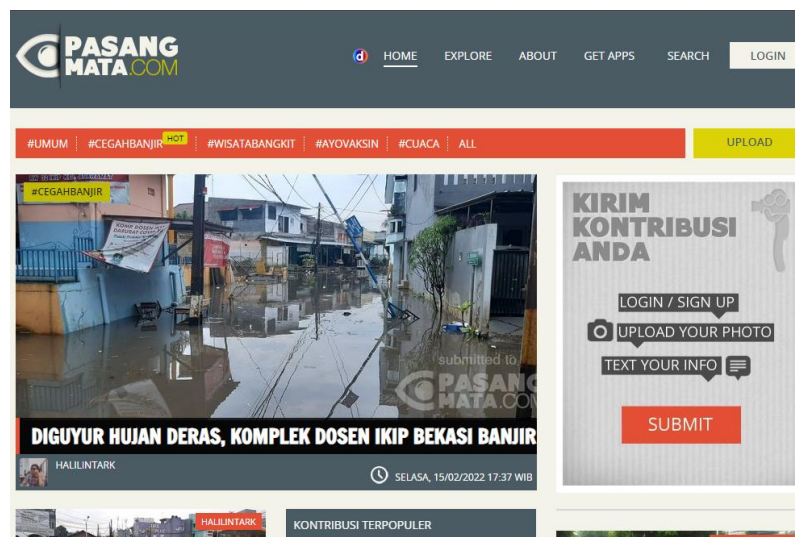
PASANG MATA.COM

d HOME EXPLORE ABOUT GET APPS SEARCH LOGIN

#UMUM #CEGAHBANJIR HOT #WISATABANGKIT #AYOVAKSIN #CUACA ALL

UPLOAD

#CEGAHBANJIR

KOMP. DOSEN DARURAT COVID-19

submitted to PASANG MATA.COM

DIGUYUR HUJAN DERAS, KOMPLEK DOSEN IKIP BEKASI BANJIR

HALILINTARK

SELASA, 15/02/2022 17:37 WIB

KIRIM KONTRIBUSI ANDA

LOGIN / SIGN UP

UPLOAD YOUR PHOTO

TEXT YOUR INFO

SUBMIT

HALILINTARK

KONTRIBUSI TERPOPULER